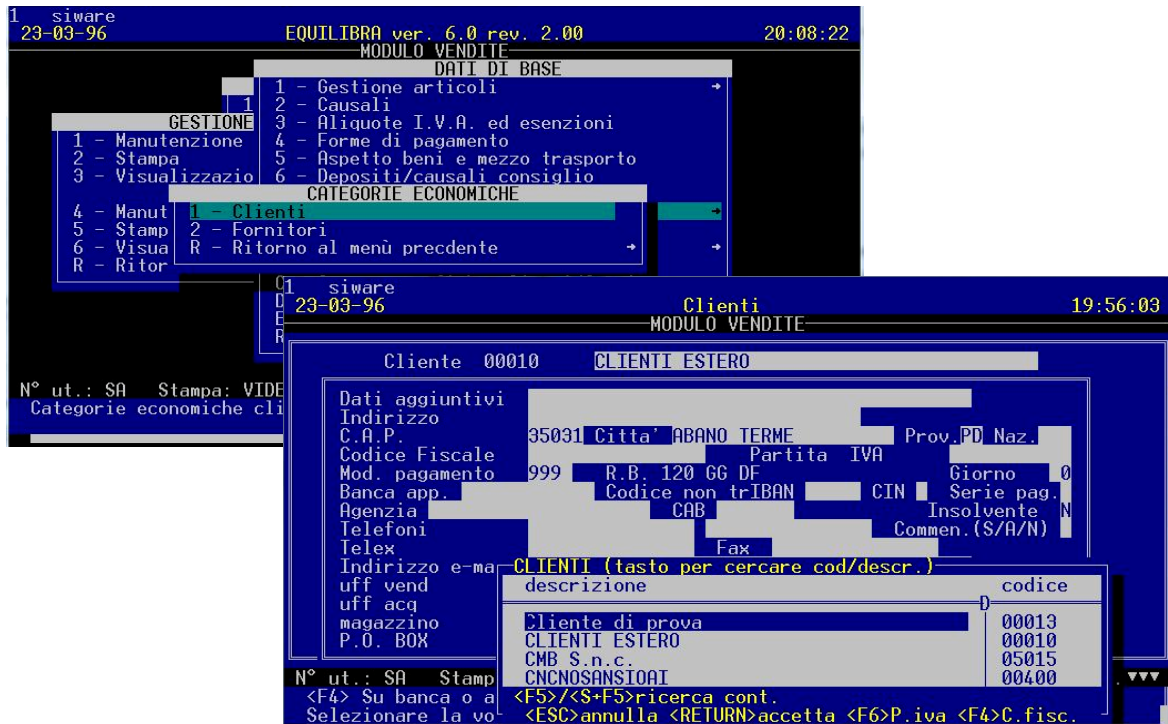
1 siware
23-03-96
EQUILIBRA ver. 6.0 rev. 2.00
20:08:22
MODULO VENDITE

DATI DI BASE
1 - Gestione articoli
2 - Causali
3 - Aliquote I.V.A. ed esenzioni
4 - Forme di pagamento
5 - Aspetto beni e mezzo trasporto
6 - Depositi/causali consiglio

GESTIONE
1 - Manutenzione
2 - Stampa
3 - Visualizzazio
4 - Manut
5 - Stamp
6 - Visua
R - Ritor

CATEGORIE ECONOMICHE
1 - Clienti
2 - Fornitori
R - Ritorno al menù precdente

N° ut.: SA Stampa: VIDE
Categorie economiche cli

1 siware
23-03-96
Clienti
19:56:03
MODULO VENDITE

Cliente 00010 CLIENTI ESTERO

Dati aggiuntivi
Indirizzo
C.A.P. 35031 Citta' ABANO TERME Prov. PD Naz.
Codice Fiscale Partita IVA
Mod. pagamento 999 R.B. 120 GG DF Giorno 0
Banca app. Codice non trIBAN CIN Serie pag.
Agenzia CAB Insolvente N
Telefoni Commen.(S/A/N)
Telex Fax
Indirizzo e-ma
uff vend
uff acq
magazzino
P.O. BOX

CLIENTI (tasto per cercare cod/descr.)
| descrizione | codice |
|---|---|
| Cliente di prova | 00013 |
| CLIENTI ESTERO | 00010 |
| CMB S.n.c. | 05015 |
| CNCNOSANSIOAI | 00400 |

N° ut.: SA Stamp
<F4> Su banca o a
Selezionare la vo
<F5>/<S+F5>ricerca cont.
<ESC>annulla <RETURN>accetta <F6>P.iva <F4>C.fisc.